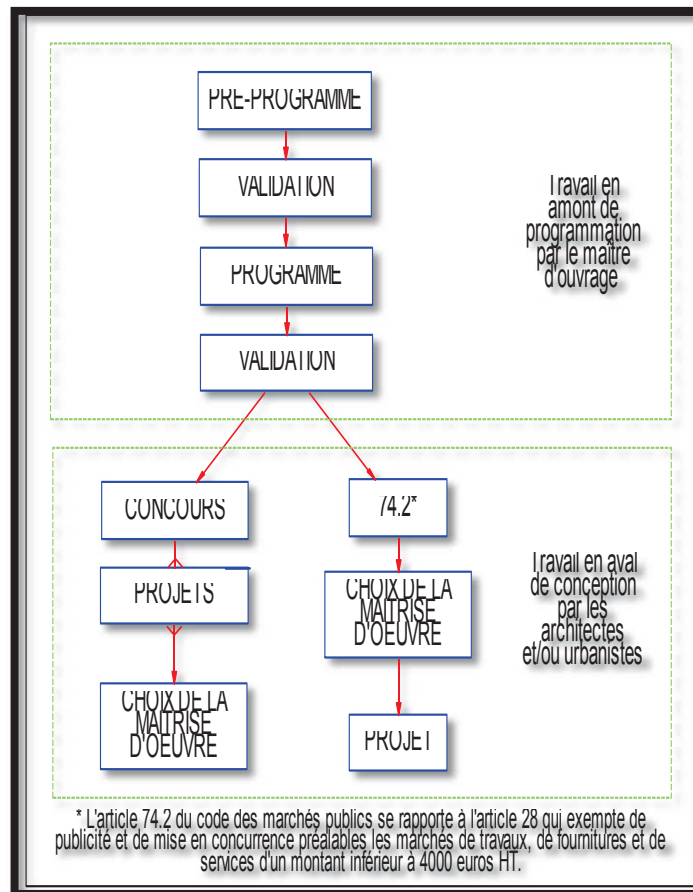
PRE-PROGRAMME

VALIDATION

PROGRAMME

VALIDATION

Travail en amont de programmation par le maître d'ouvrage

CONCOURS

74.2*

PROJETS

CHOIX DE LA MAITRISE D'OEUVRE

CHOIX DE LA MAITRISE D'OEUVRE

PROJET

Travail en aval de conception par les architectes et/ou urbanistes

* L'article 74.2 du code des marchés publics se rapporte à l'article 28 qui exempte de publicité et de mise en concurrence préalables les marchés de travaux, de fournitures et de services d'un montant inférieur à 4000 euros HT.